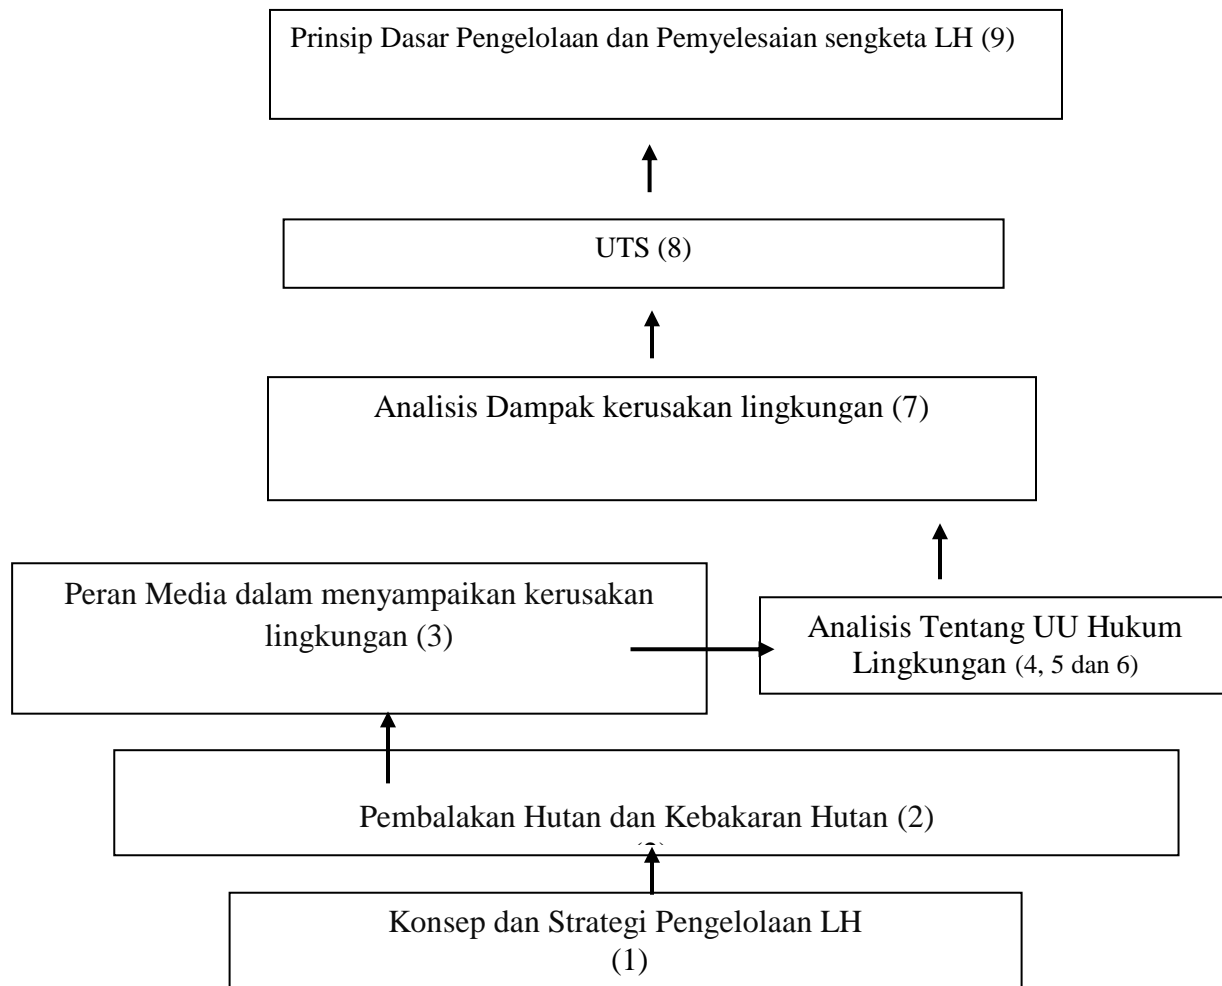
Prinsip Dasar Pengelolaan dan Pemyelesaian sengketa LH (9)

UTS (8)

Analisis Dampak kerusakan lingkungan (7)

Peran Media dalam menyampaikan kerusakan lingkungan (3)

Analisis Tentang UU Hukum Lingkungan (4, 5 dan 6)

Pembalakan Hutan dan Kebakaran Hutan (2)

Konsep dan Strategi Pengelolaan LH (1)